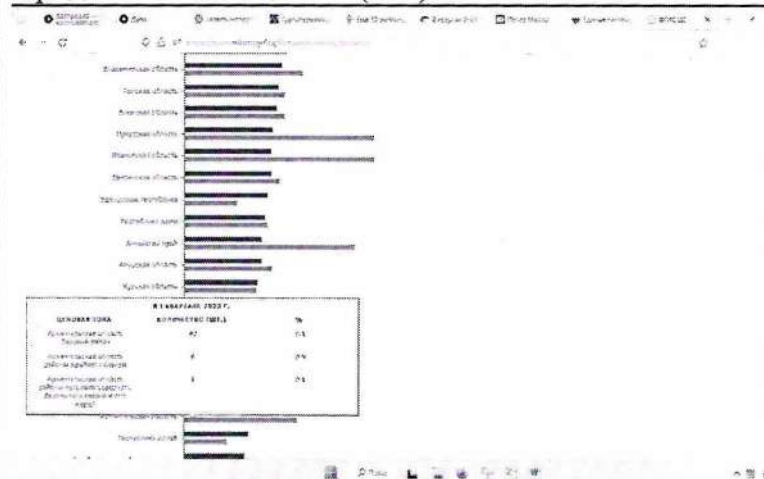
Владимирская область
Томская область
Вологодская область
Курганская область
Ивановская область
Пензенская область
Республика Адыгея
Алтайский край
Амурская область
Курская область

| ЦЕНОВАЯ ЗОНА | КОЛИЧЕСТВО ЦЕН, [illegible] | % |
|---|---|---|
| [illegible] | 82 | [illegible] |
| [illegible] | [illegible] | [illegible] |
| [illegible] | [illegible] | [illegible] |

Ставропольский край